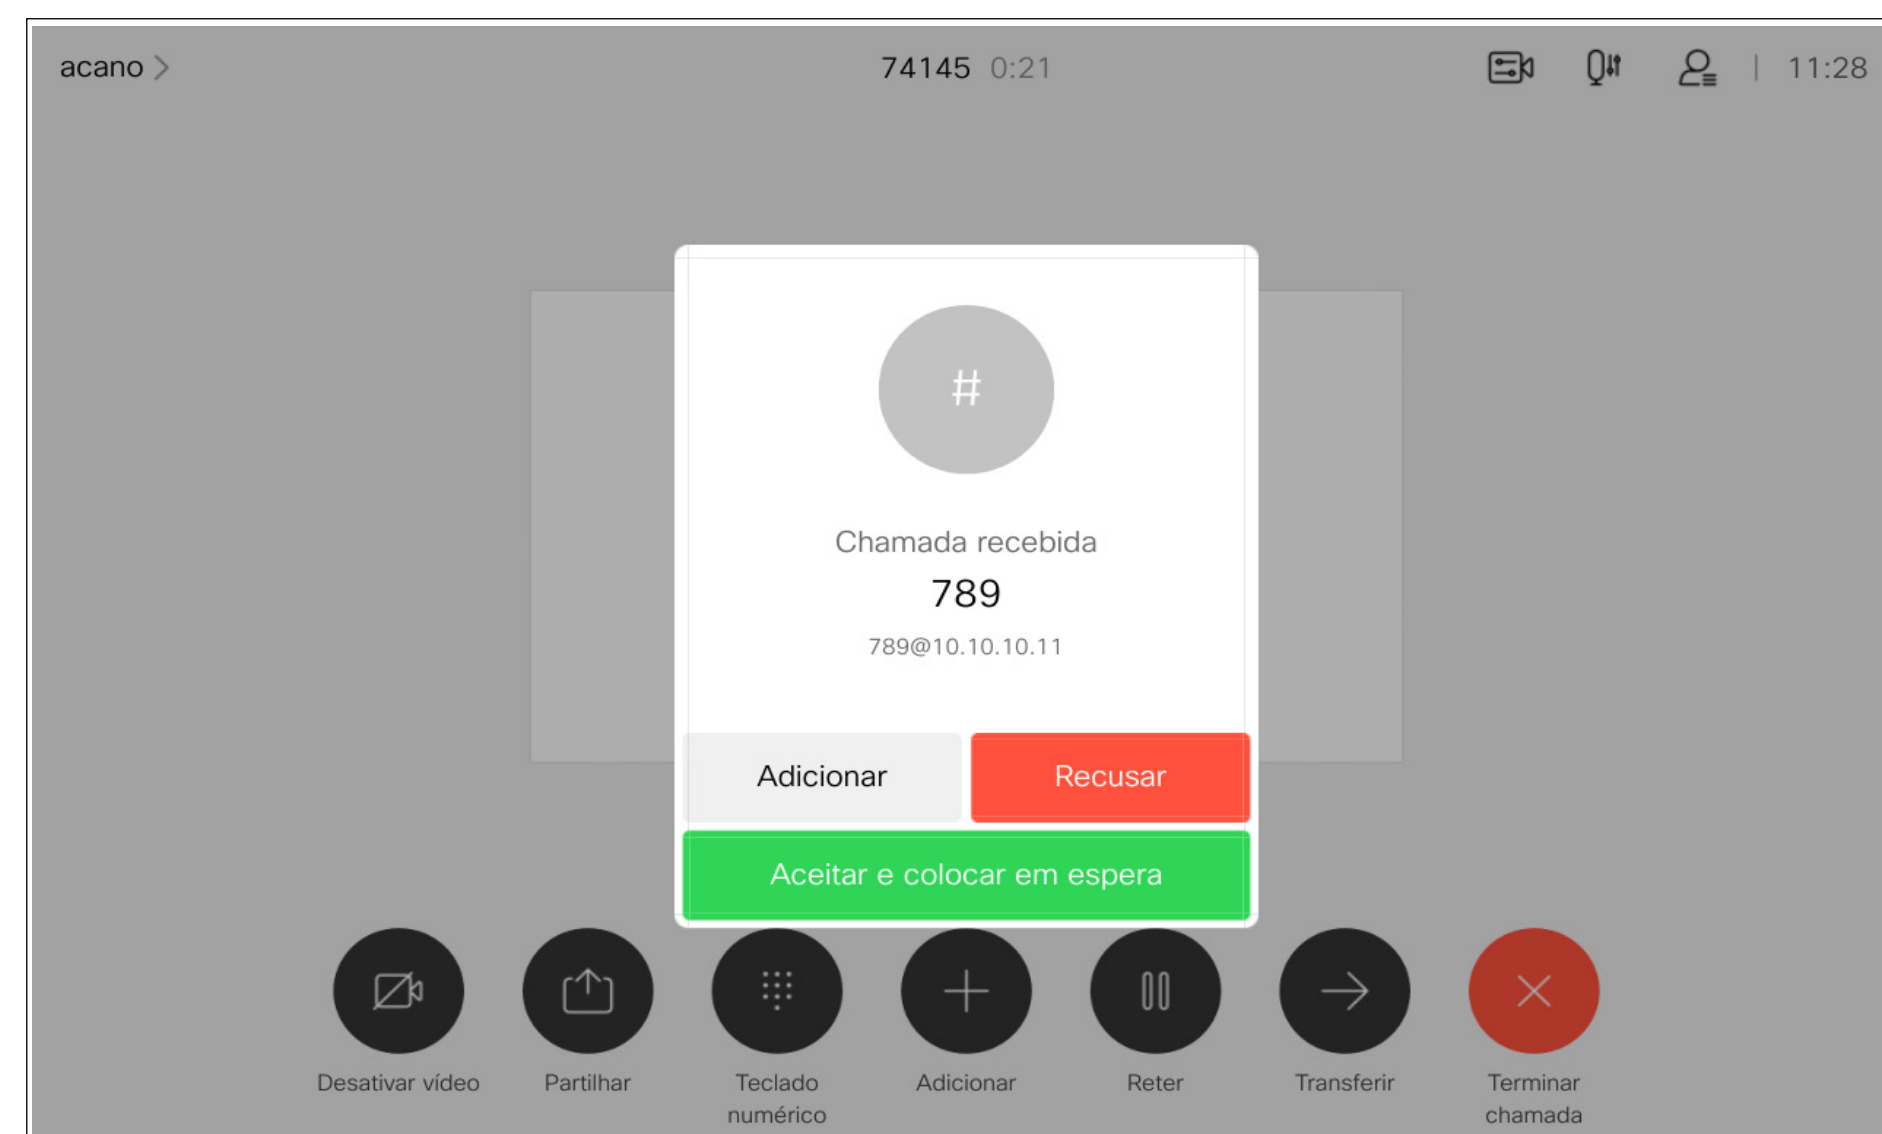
acano >

74145 0:21

11:28

#

Chamada recebida

789

789@10.10.10.11

Adicionar

Recusar

Aceitar e colocar em espera

Desativar vídeo

Partilhar

Teclado numérico

Adicionar

Reter

Transferir

Terminar chamada